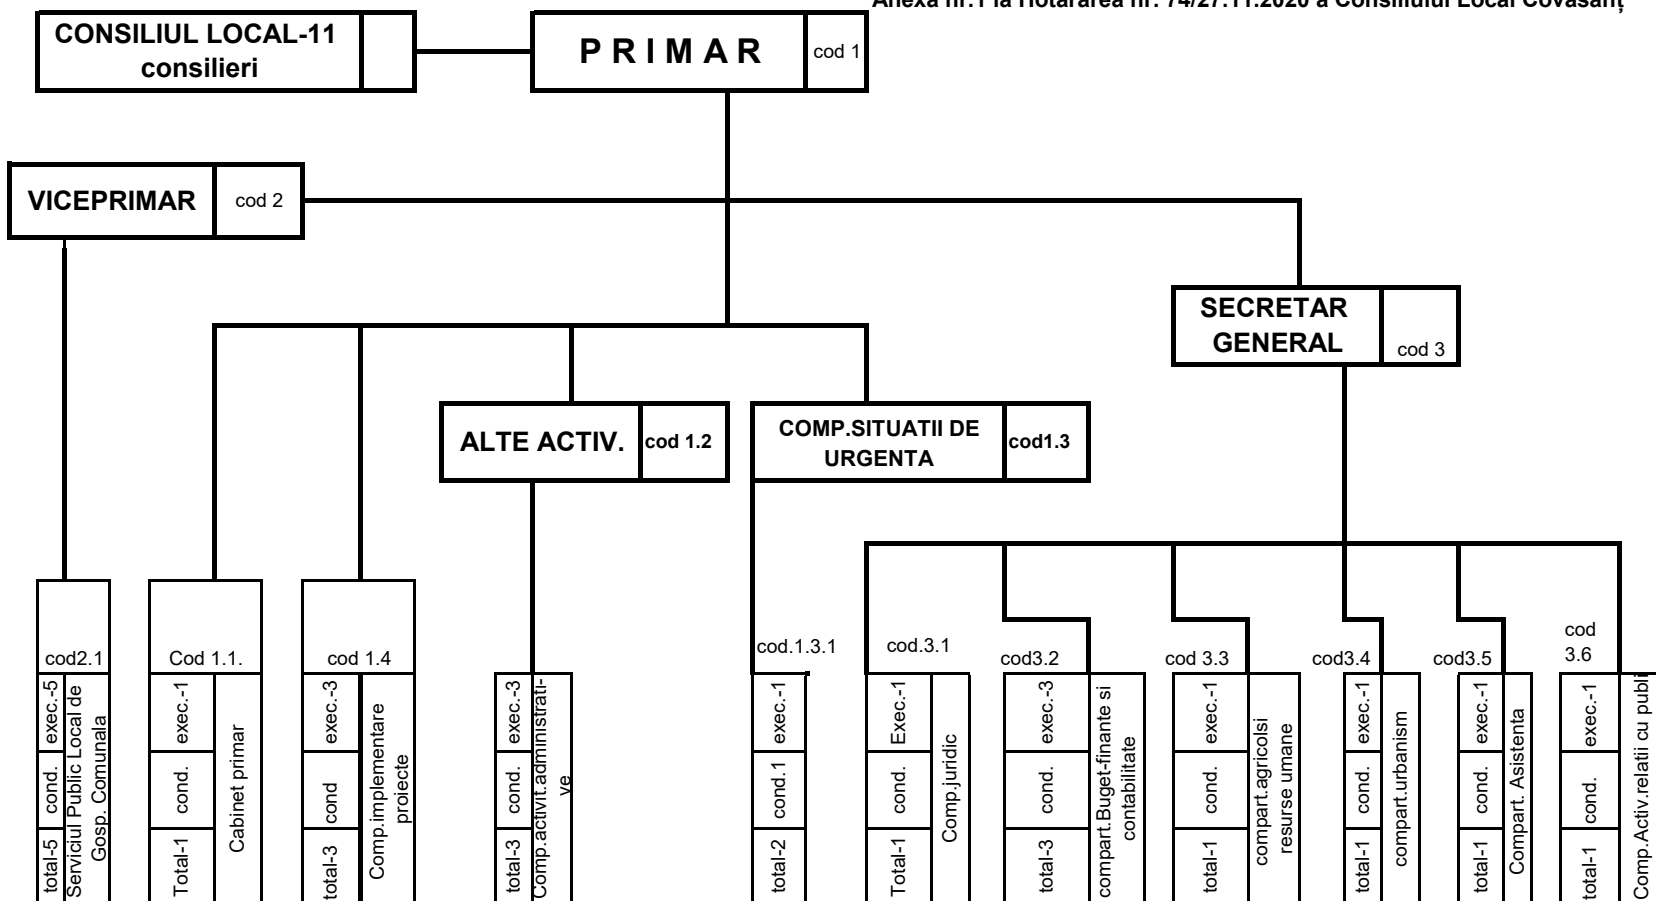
Anexa nr.1 la Hotărârea nr. 74/27.11.2020 a Consiliului Local Covasanț

CONSILIUL LOCAL-11 consilieri

P R I M A R cod 1

VICEPRIMAR cod 2

SECRETAR GENERAL cod 3

ALTE ACTIV. cod 1.2

COMP.SITUATII DE URGENTA cod1.3

cod2.1
total-5 cond. exec.-5
Serviciul Public Local de Gosp. Comunala

Cod 1.1.
Total-1 cond. exec.-1
Cabinet primar

cod 1.4
total-3 cond exec.-3
Comp.implementare proiecte

total-3 cond. exec.-3
Comp.activit.administrative

cod.1.3.1
total-2 cond.1 exec.-1

cod.3.1
Total-1 cond. Exec.-1
Comp.juridic

cod3.2
total-3 cond. exec.-3
compart.Buget-finante si contabilitate

cod 3.3
total-1 cond. exec.-1
compart.agricolsi resurse umane

cod3.4
total-1 cond. exec.-1
compart.urbanism

cod3.5
total-1 cond. exec.-1
Compart. Asistenta

cod 3.6
total-1 cond. exec.-1
Comp.Activ.relatii cu publi